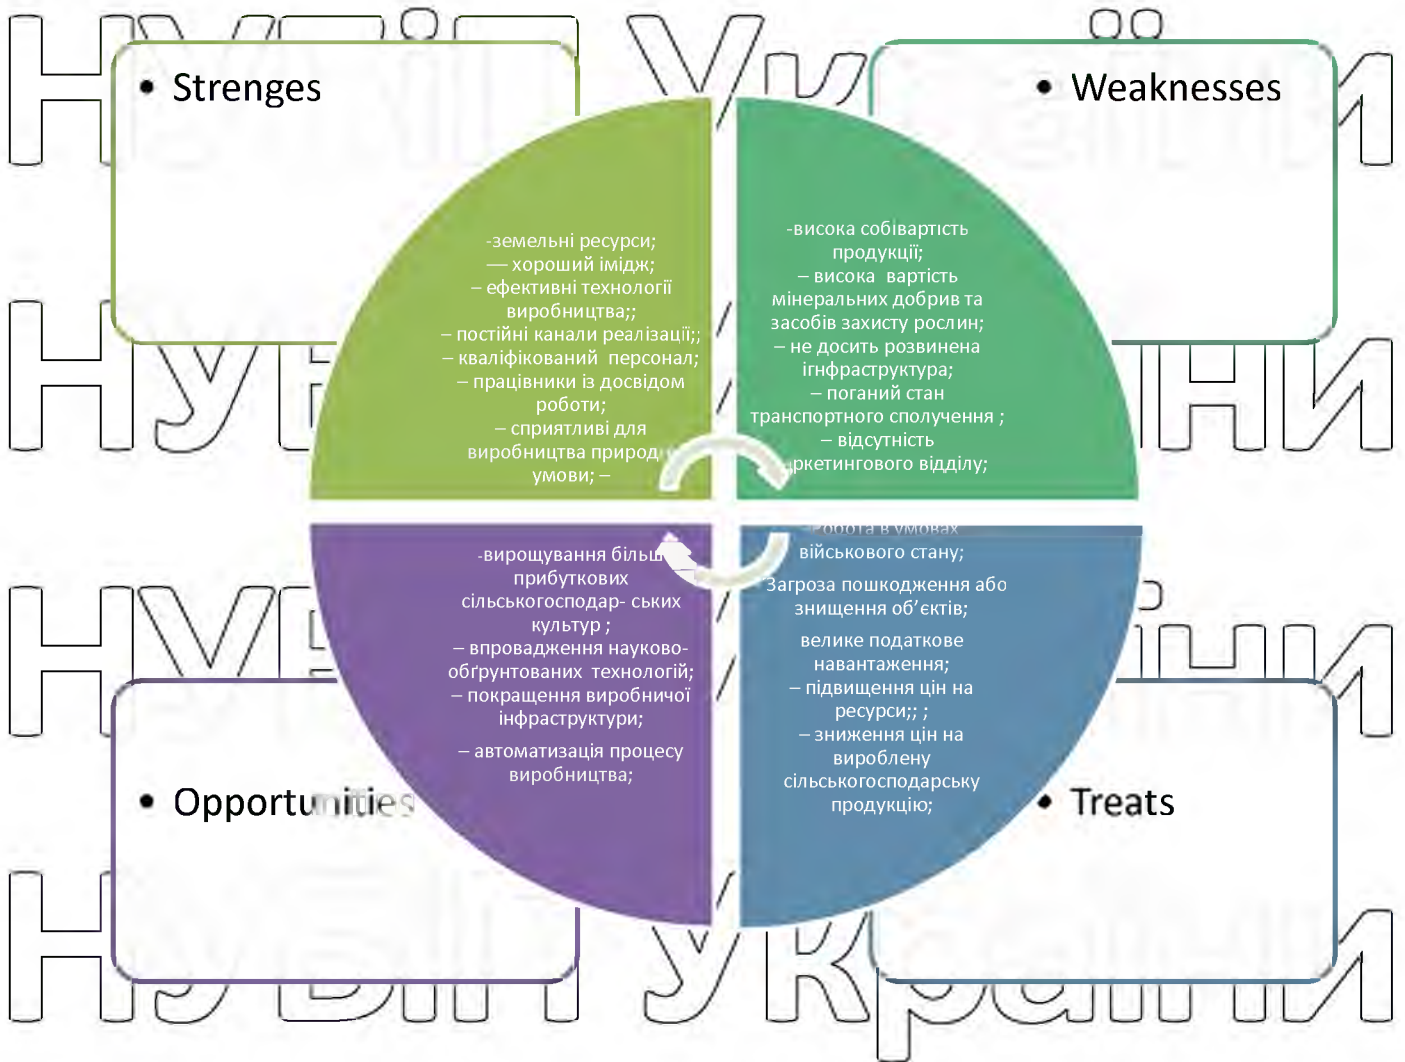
• Strenges

• Weaknesses

-земельні ресурси;
— хороший імідж;
– ефективні технології виробництва;;
– постійні канали реалізації;;
– кваліфікований персонал;
– працівники із досвідом роботи;
– сприятливі для виробництва природ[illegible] умови; –

-висока собівартість продукції;
– висока вартість мінеральних добрив та засобів захисту рослин;
– не досить розвинена ігнфраструктура;
– поганий стан транспортного сполучення ;
– відсутність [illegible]ркетингового відділу;

-вирощування більш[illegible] прибуткових сільськогосподар- ських культур ;
– впровадження науково-обґрунтованих технологій;
– покращення виробничої інфраструктури;
– автоматизація процесу виробництва;

-робота в умовах військового стану;
Загроза пошкодження або знищення об'єктів;
велике податкове навантаження;
– підвищення цін на ресурси;; ;
– зниження цін на вироблену сільськогосподарську продукцію;

• Opportunities

• Treats

НУБіП України
НУБіП України
НУБіП України
НУБіП України